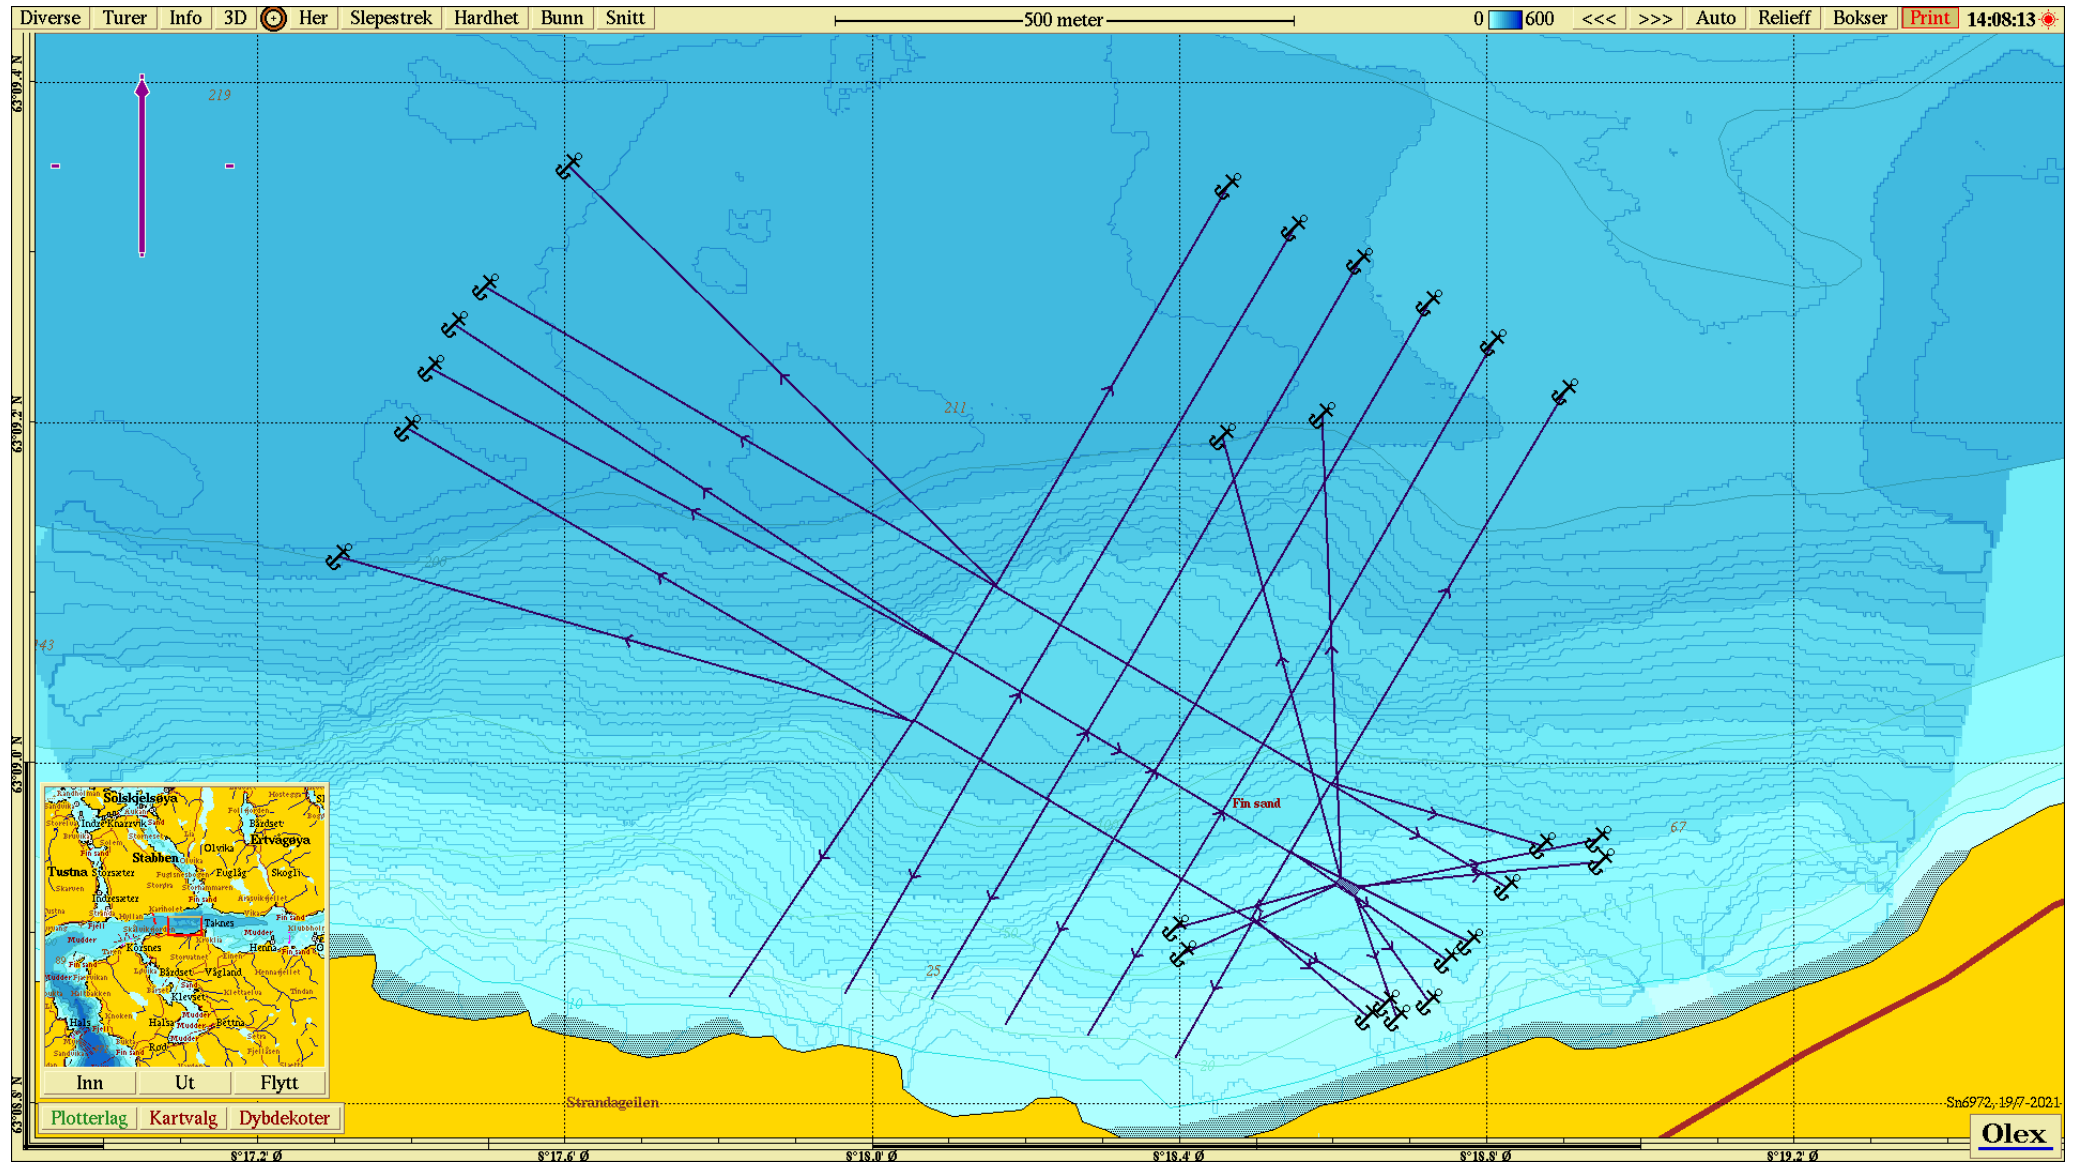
Diverse Turer Info 3D Her Slepestrek Hardhet Bunn Snitt

500 meter

0 600 <<< >>> Auto Relieff Bokser Print 14:08:13

63°09.4' N

219

211

63°09.2' N

143

63°09.0' N

Fin sand

67

25

Sølskjelsøya
Indre Knarrvik
Bårdset
Ertvågøya
Olvika
Stabben
Tustna
Storsæter
Fuglåg
Skogli
Indresæter
Taknes
Korsnes
Henna
Bårdset
Vågland
Klevset
Halsa
Betna
Halsa

Inn Ut Flytt

Plotterlag Kartvalg Dybdekoter

Strandageilen

63°08.8' N

Sn6972, 19/7-2021

Olex

8°17.2' Ø
8°17.6' Ø
8°18.0' Ø
8°18.4' Ø
8°18.8' Ø
8°19.2' Ø